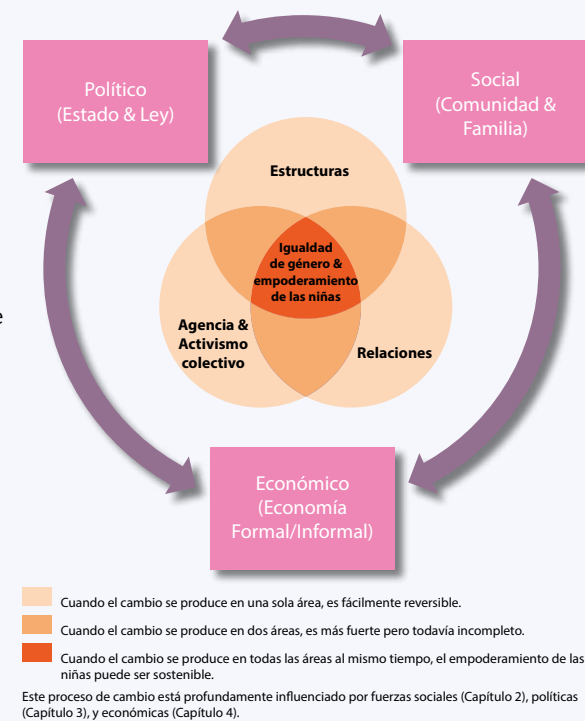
Político (Estado & Ley)

Social (Comunidad & Familia)

Estructuras

Igualdad de género & empoderamiento de las niñas

Agencia & Activismo colectivo

Relaciones

Económico (Economía Formal/Informal)

Cuando el cambio se produce en una sola área, es fácilmente reversible.

Cuando el cambio se produce en dos áreas, es más fuerte pero todavía incompleto.

Cuando el cambio se produce en todas las áreas al mismo tiempo, el empoderamiento de las niñas puede ser sostenible.

Este proceso de cambio está profundamente influenciado por fuerzas sociales (Capítulo 2), políticas (Capítulo 3), y económicas (Capítulo 4).